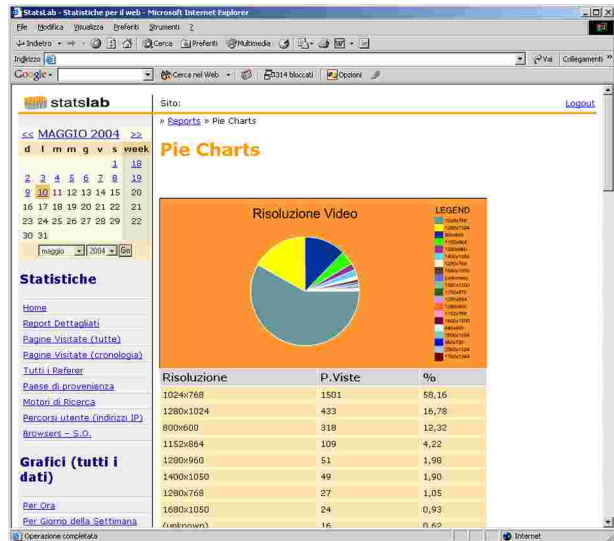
StatsLab - Statistiche per il web - Microsoft Internet Explorer

File Modifica Visualizza Preferiti Strumenti ?

Indietro Cerca Preferiti Multimedia

Indirizzo

Vai Collegamenti

Google Cerca nel Web 314 bloccati Opzioni

statslab

Sito:

Logout

<< MAGGIO 2004 >>

| d | l | m | m | g | v | s | week |
|---|---|---|---|---|---|---|---|
| | | | | | | 1 | 18 |
| 2 | 3 | 4 | 5 | 6 | 7 | 8 | 19 |
| 9 | 10 | 11 | 12 | 13 | 14 | 15 | 20 |
| 16 | 17 | 18 | 19 | 20 | 21 | 22 | 21 |
| 23 | 24 | 25 | 26 | 27 | 28 | 29 | 22 |
| 30 | 31 | | | | | | |

maggio 2004 Go

Statistiche

Home
Report Dettagliati
Pagine Visitate (tutte)
Pagine Visitate (cronologia)
Tutti i Referer
Paese di provenienza
Motori di Ricerca
Percorsi utente (indirizzi IP)
Browsers - S.O.

Grafici (tutti i dati)

Per Ora
Per Giorno della Settimana

» Reports » Pie Charts

Pie Charts

Risoluzione Video

LEGEND
1024x768
1280x1024
800x600
1152x864
1280x960
1400x1050
1280x768
1680x1050
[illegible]

| Risoluzione | P.Viste | % |
|---|---|---|
| 1024x768 | 1501 | 58,16 |
| 1280x1024 | 433 | 16,78 |
| 800x600 | 318 | 12,32 |
| 1152x864 | 109 | 4,22 |
| 1280x960 | 51 | 1,98 |
| 1400x1050 | 49 | 1,90 |
| 1280x768 | 27 | 1,05 |
| 1680x1050 | 24 | 0,93 |
| (unknown) | 16 | 0,62 |

Operazione completata

Internet